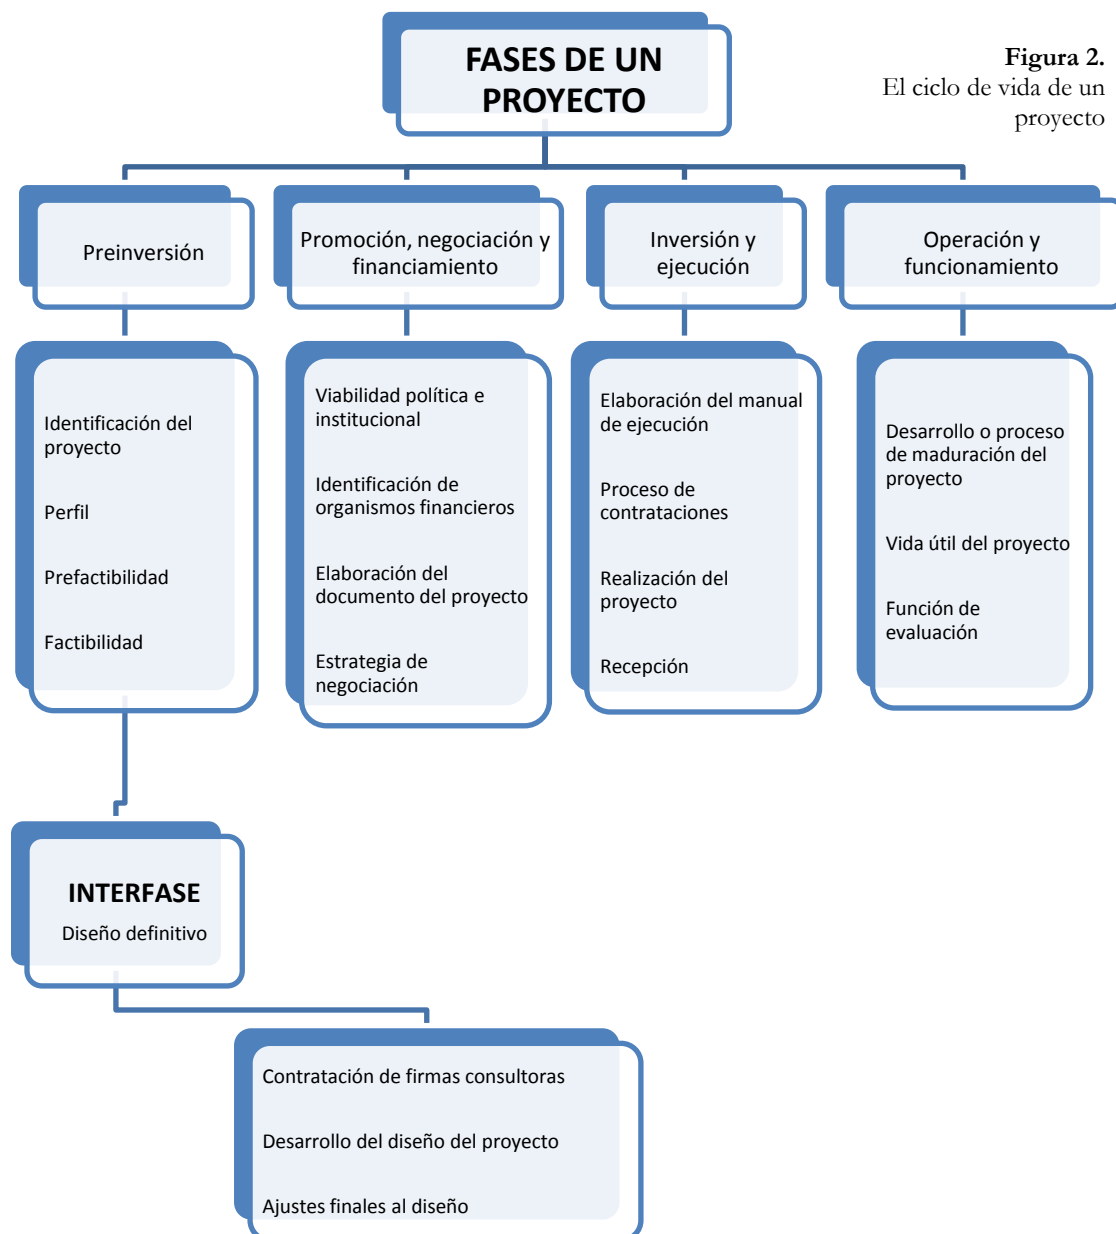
Figura 2.
El ciclo de vida de un proyecto

FASES DE UN PROYECTO

Preinversión

Promoción, negociación y financiamiento

Inversión y ejecución

Operación y funcionamiento

Identificación del proyecto

Perfil

Prefactibilidad

Factibilidad

Viabilidad política e institucional

Identificación de organismos financieros

Elaboración del documento del proyecto

Estrategia de negociación

Elaboración del manual de ejecución

Proceso de contrataciones

Realización del proyecto

Recepción

Desarrollo o proceso de maduración del proyecto

Vida útil del proyecto

Función de evaluación

INTERFASE
Diseño definitivo

Contratación de firmas consultoras

Desarrollo del diseño del proyecto

Ajustes finales al diseño